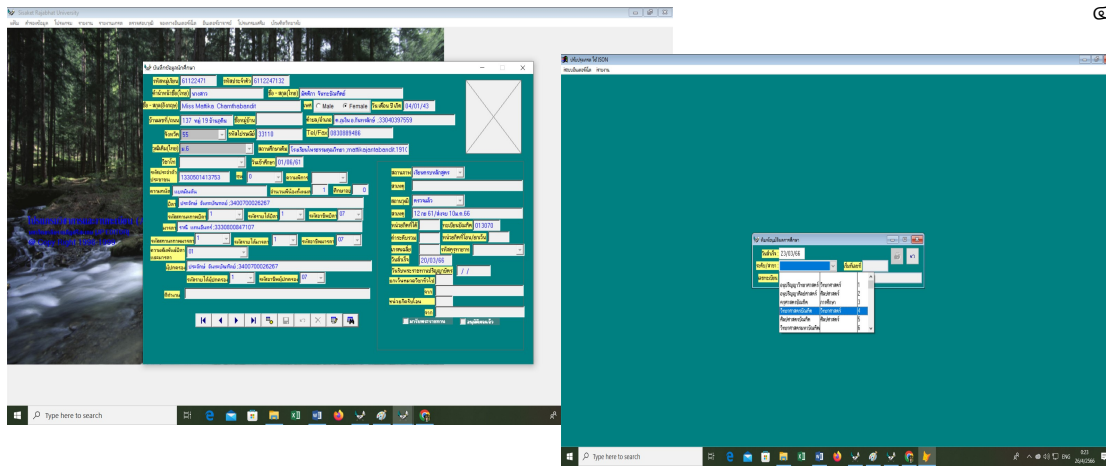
Sisaket Rajabhat University

บันทึกข้อมูลนักศึกษา

รหัสนักศึกษา 61122471 รหัสประจำตัว 6112247132

คำนำหน้าชื่อ(ไทย) นางสาว ชื่อ - สกุล(ไทย) มัทติกา จันทรบัณฑิตย์

ชื่อ - สกุล(อังกฤษ) Miss Mattika Chanthabandit เพศ Male Female วันเดือนปีเกิด 04/01/43

บ้านเลขที่/ถนน 137 หมู่ 19 บ้านภูดิน ตำบล/อำเภอ ต.ภูเงิน อ.กันทรลักษ์ :33040397559

จังหวัด 55 รหัสไปรษณีย์ 33110 Tel/Fax 0838889486

วุฒิเดิม(ไทย) ม.6

วันเข้าศึกษา 01/06/61

1330501413753

ประทักษ์ จันทรบัณฑิตย์ :3400700026267

วาสิ แถมสินทร์ :3330800847107

20/03/66

12 ก.ย 61/ศบ.ศ 10ม.ค.66

013070

Type here to search

ปรับปรุงสถานะ ไม่ JSON

ข้อมูลสถานะนักศึกษา

วันที่แจ้ง 23/03/66

ครุศาสตร์บัณฑิต
วิทยาศาสตรบัณฑิต วิทยาศาสตร์
ศิลปศาสตรบัณฑิต ศิลปศาสตร์

Type here to search

8:23
26/4/2566